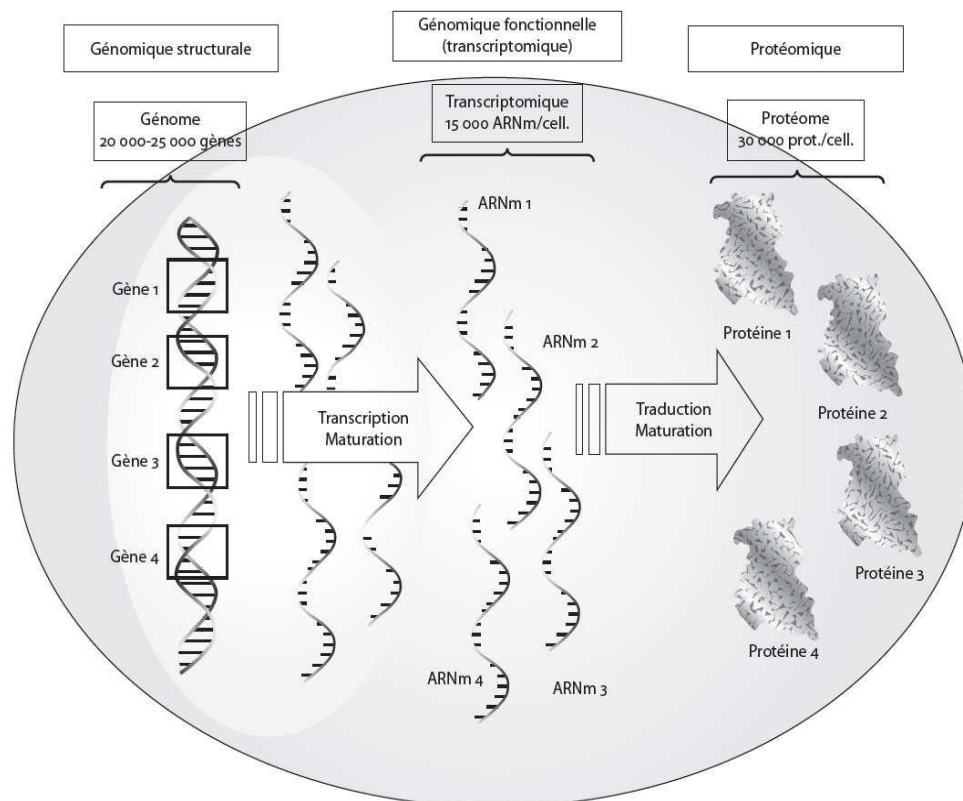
Génomique structurale

Génomique fonctionnelle (transcriptomique)

Protéomique

Génome
20 000-25 000 gènes

Transcriptomique
15 000 ARNm/cell.

Protéome
30 000 prot./cell.

Gène 1

Gène 2

Gène 3

Gène 4

Transcription
Maturation

ARNm 1

ARNm 2

ARNm 4

ARNm 3

Traduction
Maturation

Protéine 1

Protéine 2

Protéine 3

Protéine 4